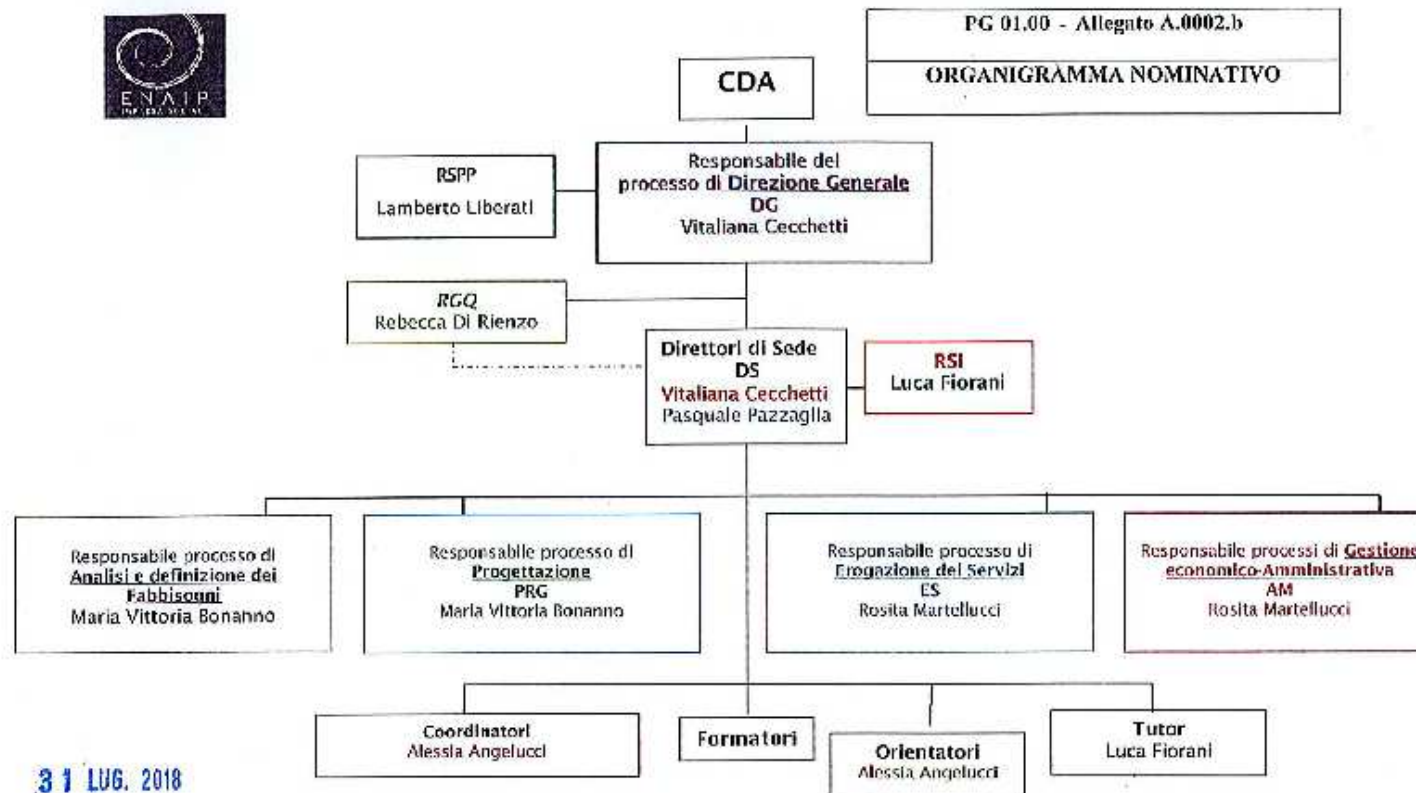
ENAIP
IMPRESA SOCIALE

PG 01.00 - Allegato A.0002.b

ORGANIGRAMMA NOMINATIVO

CDA

RSPP
Lamberto Liberati

Responsabile del processo di Direzione Generale
DG
Vitaliana Cecchetti

RGQ
Rebecca Di Rienzo

Direttori di Sede
DS
Vitaliana Cecchetti
Pasquale Pazzaglia

RSI
Luca Fiorani

Responsabile processo di Analisi e definizione dei Fabbisogni
Maria Vittoria Bonanno

Responsabile processo di Progettazione
PRG
Maria Vittoria Bonanno

Responsabile processo di Erogazione dei Servizi
ES
Rosita Martellucci

Responsabile processi di Gestione economico-Amministrativa
AM
Rosita Martellucci

Coordinatori
Alessia Angelucci

Formatori

Orientatori
Alessia Angelucci

Tutor
Luca Fiorani

31 LUG. 2018